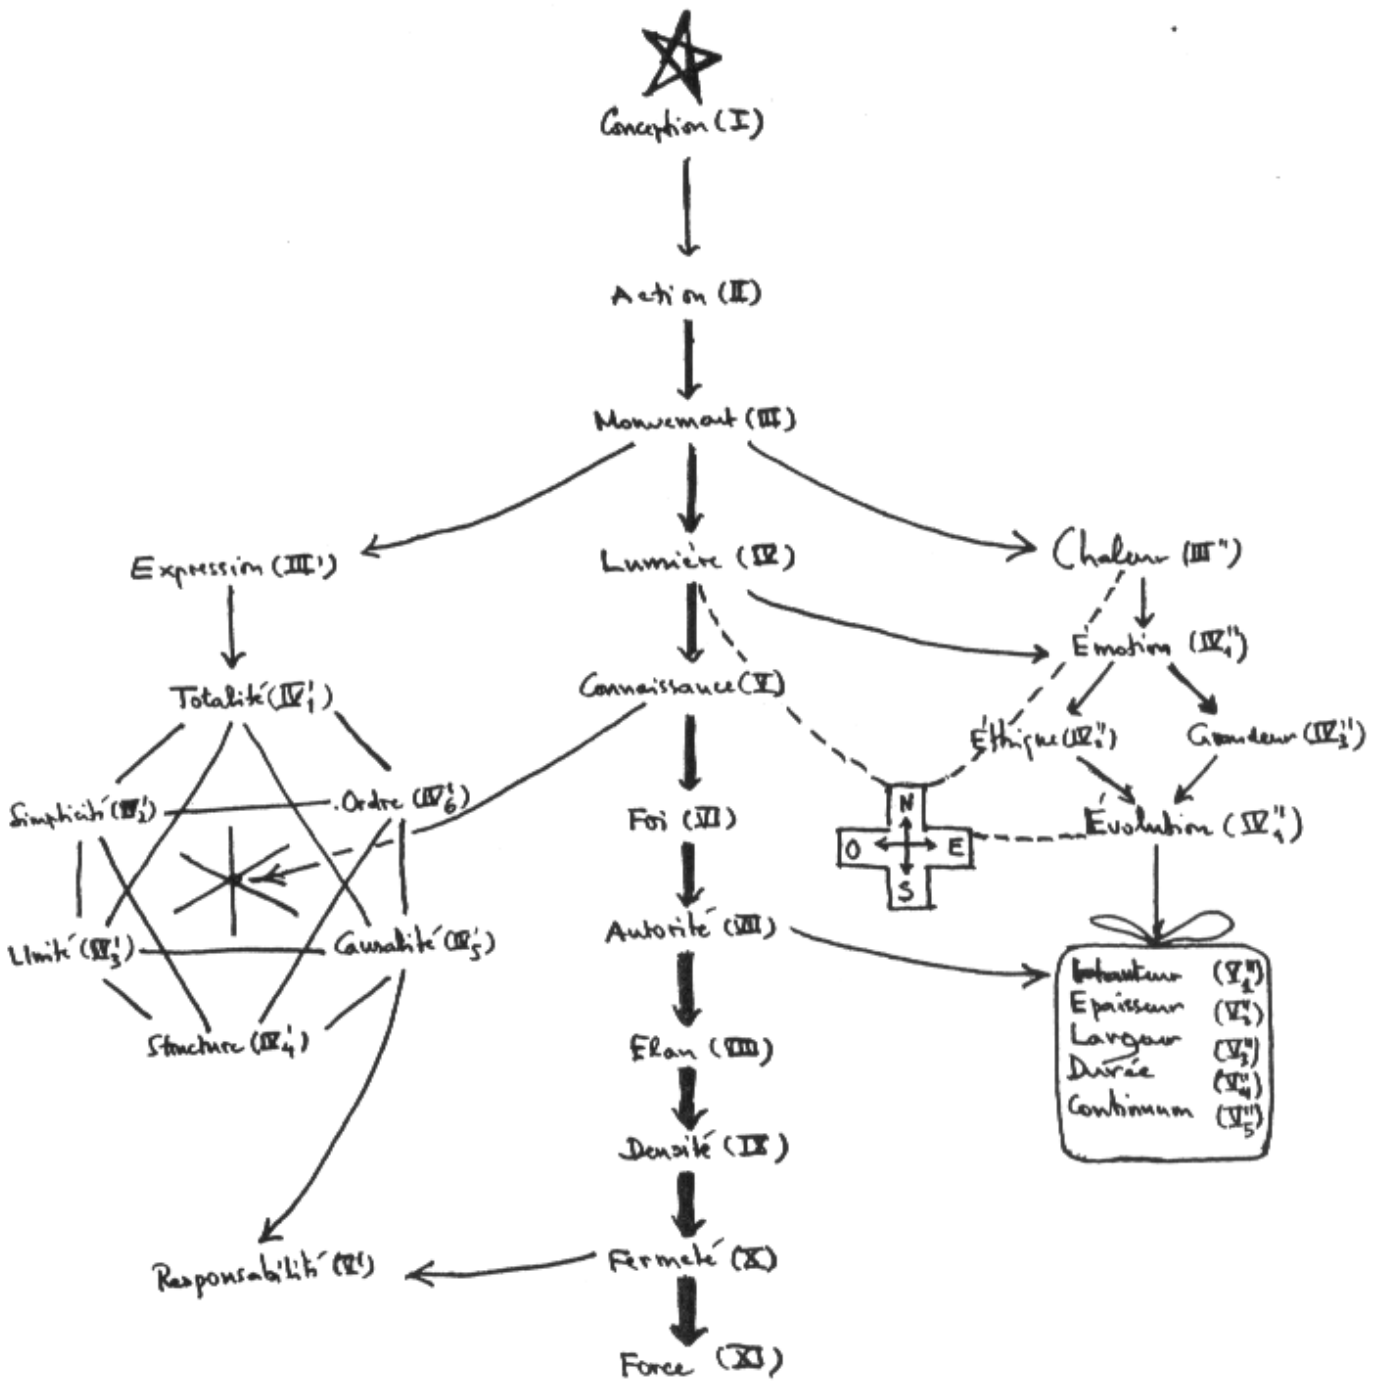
Conception (I)

Action (II)

Mouvement (III)

Expression (III')

Lumière (IV)

Chaleur (III")

Totalité ($IV_1'$)

Connaissance (V)

Émotion ($IV_1''$)

Simplicité ($IV_2'$)

Ordre ($IV_6'$)

Éthique ($IV_2''$)

Grandeur ($IV_3''$)

Foi (VI)

N
O
E
S

Évolution ($IV_4''$)

Limite ($IV_3'$)

Causalité ($IV_5'$)

Autorité (VII)

Structure ($IV_4'$)

Hauteur ($V_1''$)
Epaisseur ($V_2''$)
Largeur ($V_3''$)
Durée ($V_4''$)
Continuum ($V_5''$)

Élan (VIII)

Densité (IX)

Responsabilité (V')

Fermeté (X)

Force (XI)